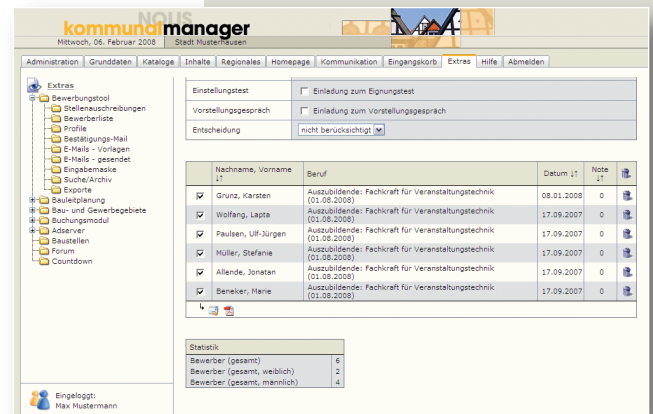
NOUS
kommunalmanager
Mittwoch, 06. Februar 2008 | Stadt Musterhausen

Administration | Grunddaten | Kataloge | Inhalte | Regionales | Homepage | Kommunikation | Eingangskorb | Extras | Hilfe | Abmelden

Extras
Bewerbungstool
Stellenausschreibungen
Bewerberliste
Profile
Bestätigungs-Mail
E-Mails - Vorlagen
E-Mails - gesendet
Eingabemaske
Suche/Archiv
Exporte
Bauleitplanung
Bau- und Gewerbegebiete
Buchungsmodul
Adserver
Baustellen
Forum
Countdown

Eingeloggt:
Max Mustermann

| Einstellungstest | Einladung zum Eignungstest |
|---|---|
| Vorstellungsgespräch | Einladung zum Vorstellungsgespräch |
| Entscheidung | nicht berücksichtigt |

| | Nachname, Vorname | Beruf | Datum | Note | |
|---|---|---|---|---|---|
| ☑ | Grunz, Karsten | Auszubildende: Fachkraft für Veranstaltungstechnik (01.08.2008) | 08.01.2008 | 0 | |
| ☑ | Wolfang, Lapta | Auszubildende: Fachkraft für Veranstaltungstechnik (01.08.2008) | 17.09.2007 | 0 | |
| ☑ | Paulsen, Ulf-Jürgen | Auszubildende: Fachkraft für Veranstaltungstechnik (01.08.2008) | 17.09.2007 | 0 | |
| ☑ | Müller, Stefanie | Auszubildende: Fachkraft für Veranstaltungstechnik (01.08.2008) | 17.09.2007 | 0 | |
| ☑ | Allende, Jonatan | Auszubildende: Fachkraft für Veranstaltungstechnik (01.08.2008) | 17.09.2007 | 0 | |
| ☑ | Beneker, Marie | Auszubildende: Fachkraft für Veranstaltungstechnik (01.08.2008) | 17.09.2007 | 0 | |

| Statistik | |
|---|---|
| Bewerber (gesamt) | 6 |
| Bewerber (gesamt, weiblich) | 2 |
| Bewerber (gesamt, männlich) | 4 |